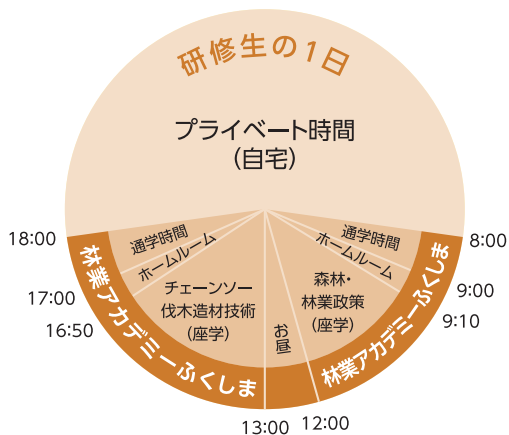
研修生の1日

プライベート時間
（自宅）

18:00
17:00
16:50
13:00
12:00
9:10
9:00
8:00

林業アカデミーふくしま
林業アカデミーふくしま

通学時間
ホームルーム
チェーンソー
伐木造材技術
（座学）

お昼

通学時間
ホームルーム
森林・
林業政策
（座学）